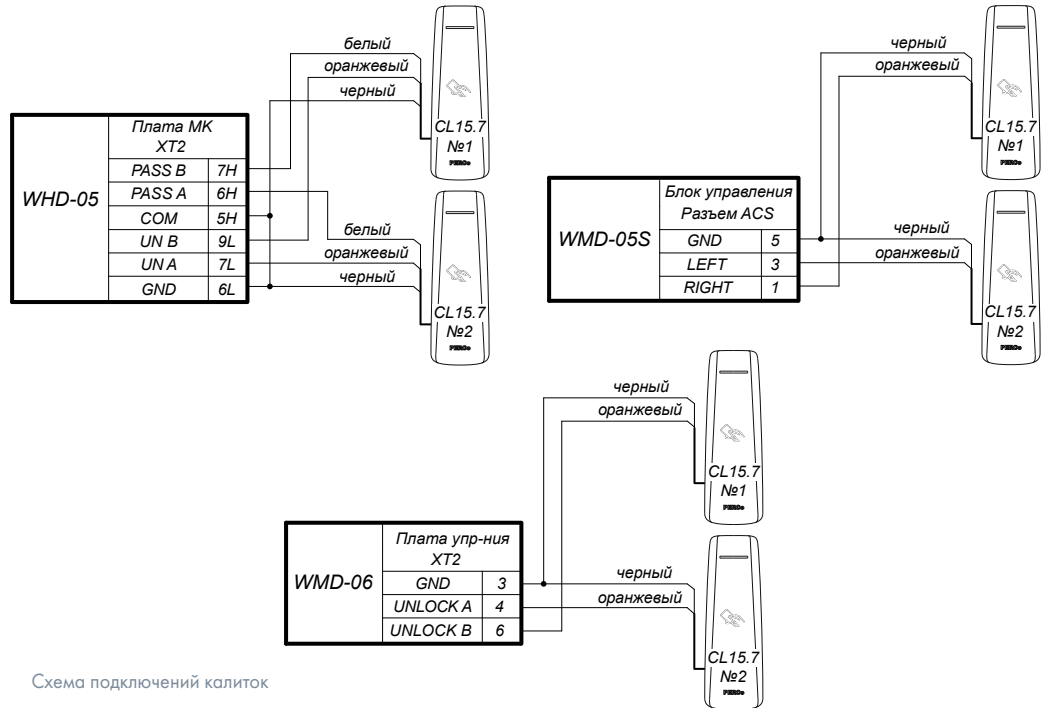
белый
оранжевый
черный

| WHD-05 | Плата МК XT2 | |
|---|---|---|
| | PASS B | 7H |
| | PASS A | 6H |
| | COM | 5H |
| | UN B | 9L |
| | UN A | 7L |
| | GND | 6L |

белый
оранжевый
черный

CL15.7
№1
PERCo

CL15.7
№2
PERCo

черный
оранжевый

| WMD-05S | Блок управления Разъем ACS | |
|---|---|---|
| | GND | 5 |
| | LEFT | 3 |
| | RIGHT | 1 |

черный
оранжевый

CL15.7
№1
PERCo

CL15.7
№2
PERCo

черный
оранжевый

| WMD-06 | Плата упр-ния XT2 | |
|---|---|---|
| | GND | 3 |
| | UNLOCK A | 4 |
| | UNLOCK B | 6 |

черный
оранжевый

CL15.7
№1
PERCo

CL15.7
№2
PERCo

Схема подключений калиток